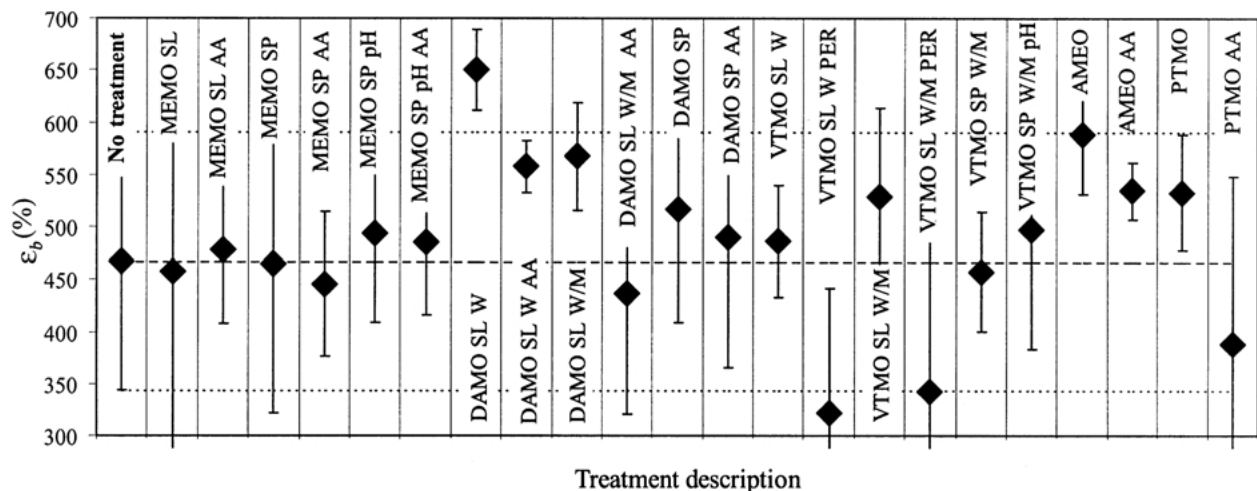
700
650
600
550
500
450
400
350
300

$\varepsilon_b(\%)$

No treatment
MEMO SL
MEMO SL AA
MEMO SP
MEMO SP AA
MEMO SP pH
MEMO SP pH AA
DAMO SL W
DAMO SL W AA
DAMO SL W/M
DAMO SL W/M AA
DAMO SP
DAMO SP AA
VTMO SL W
VTMO SL W PER
VTMO SL W/M
VTMO SL W/M PER
VTMO SP W/M
VTMO SP W/M pH
AMEO
AMEO AA
PTMO
PTMO AA

Treatment description